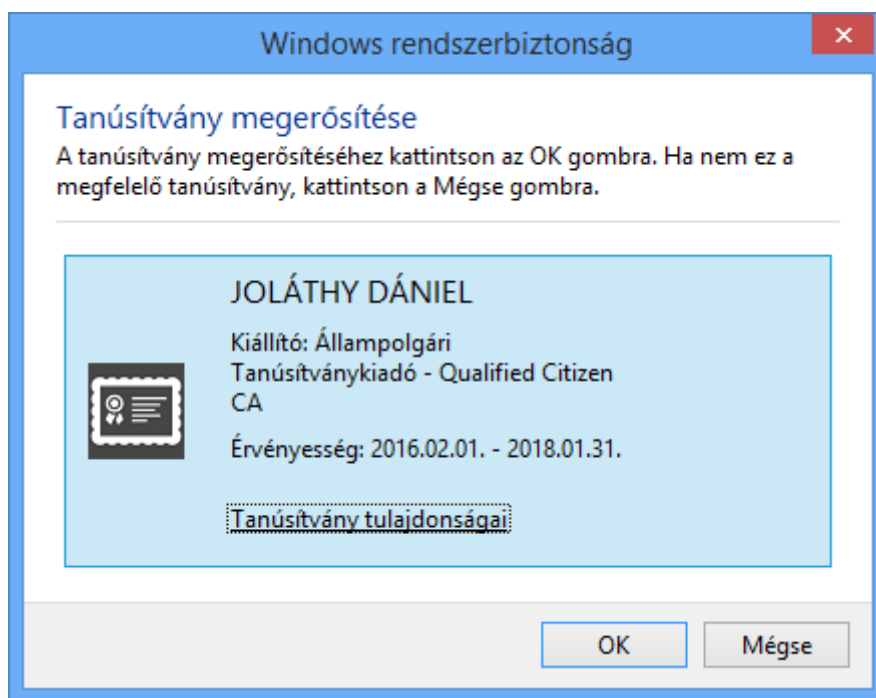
Windows rendszerbiztonság

Tanúsítvány megerősítése

A tanúsítvány megerősítéséhez kattintson az OK gombra. Ha nem ez a megfelelő tanúsítvány, kattintson a Mégse gombra.

JOLÁTHY DÁNIEL

Kiállító: Állampolgári Tanúsítványkiadó - Qualified Citizen CA

Érvényesség: 2016.02.01. - 2018.01.31.

Tanúsítvány tulajdonságai

OK

Mégse